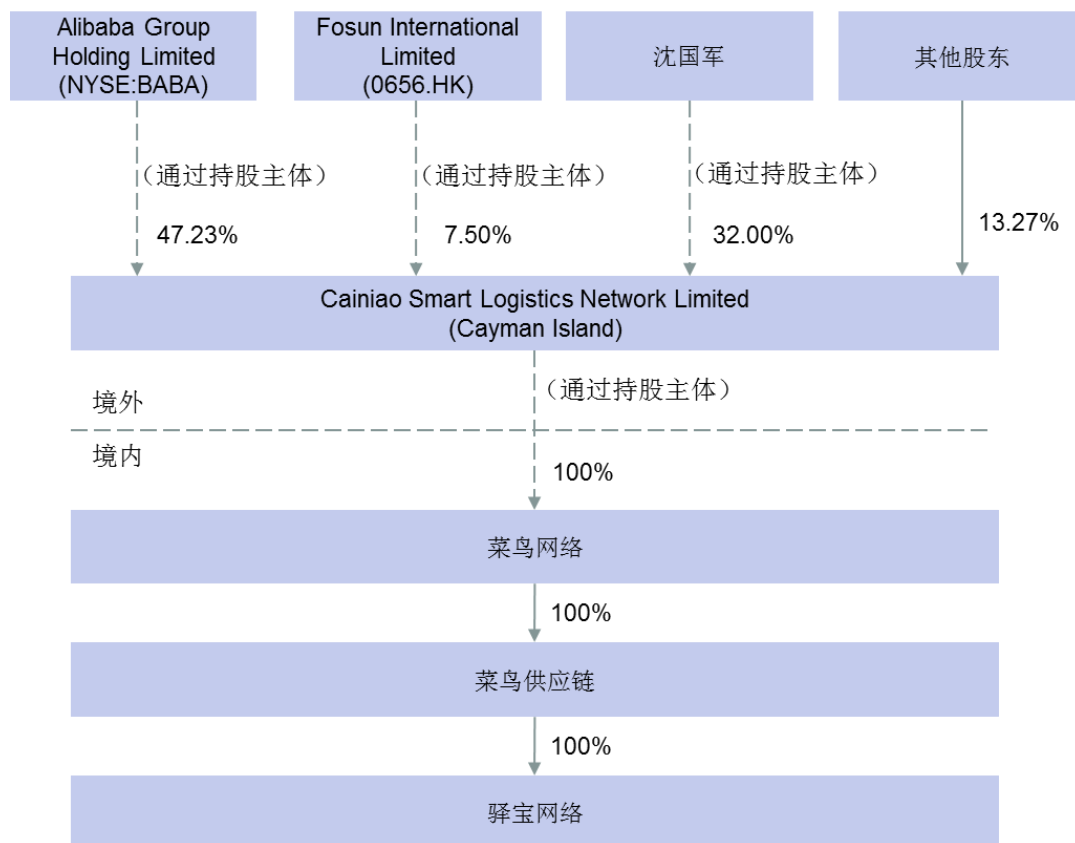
Alibaba Group Holding Limited (NYSE:BABA)

Fosun International Limited (0656.HK)

沈国军

其他股东

（通过持股主体）
47.23%

（通过持股主体）
7.50%

（通过持股主体）
32.00%

13.27%

Cainiao Smart Logistics Network Limited (Cayman Island)

境外

（通过持股主体）

境内

100%

菜鸟网络

100%

菜鸟供应链

100%

驿宝网络